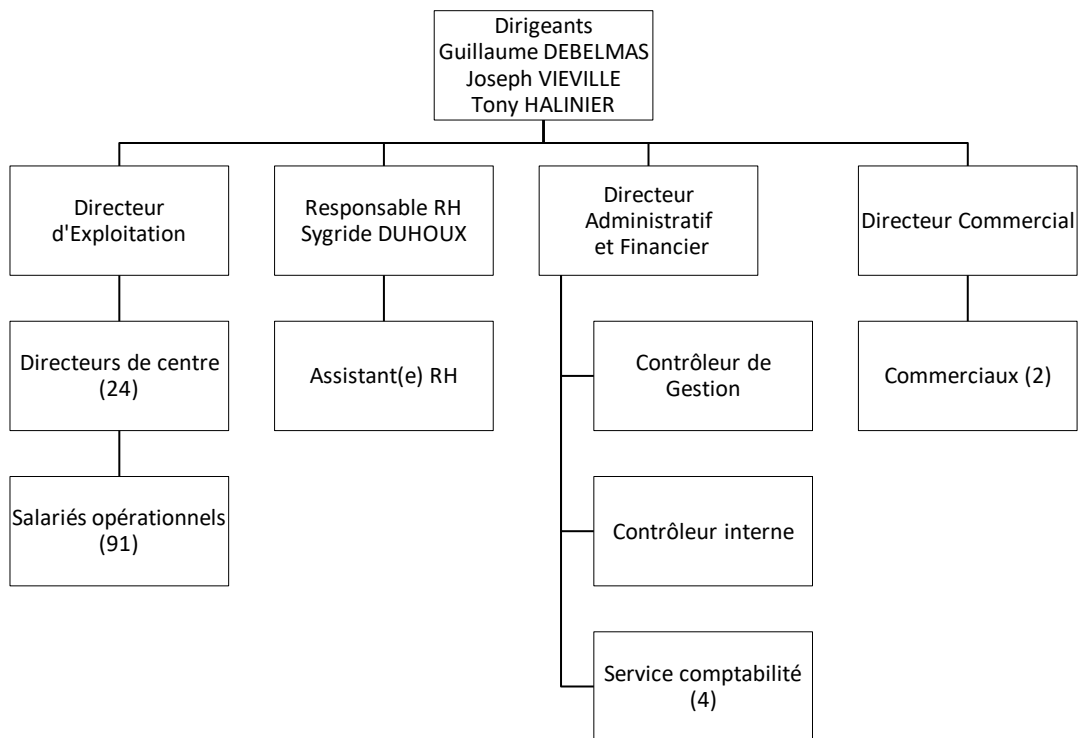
Dirigeants
Guillaume DEBELMAS
Joseph VIEVILLE
Tony HALINIER

Directeur d'Exploitation

Responsable RH
Sygride DUHOUX

Directeur Administratif et Financier

Directeur Commercial

Directeurs de centre (24)

Assistant(e) RH

Contrôleur de Gestion

Commerciaux (2)

Salariés opérationnels (91)

Contrôleur interne

Service comptabilité (4)